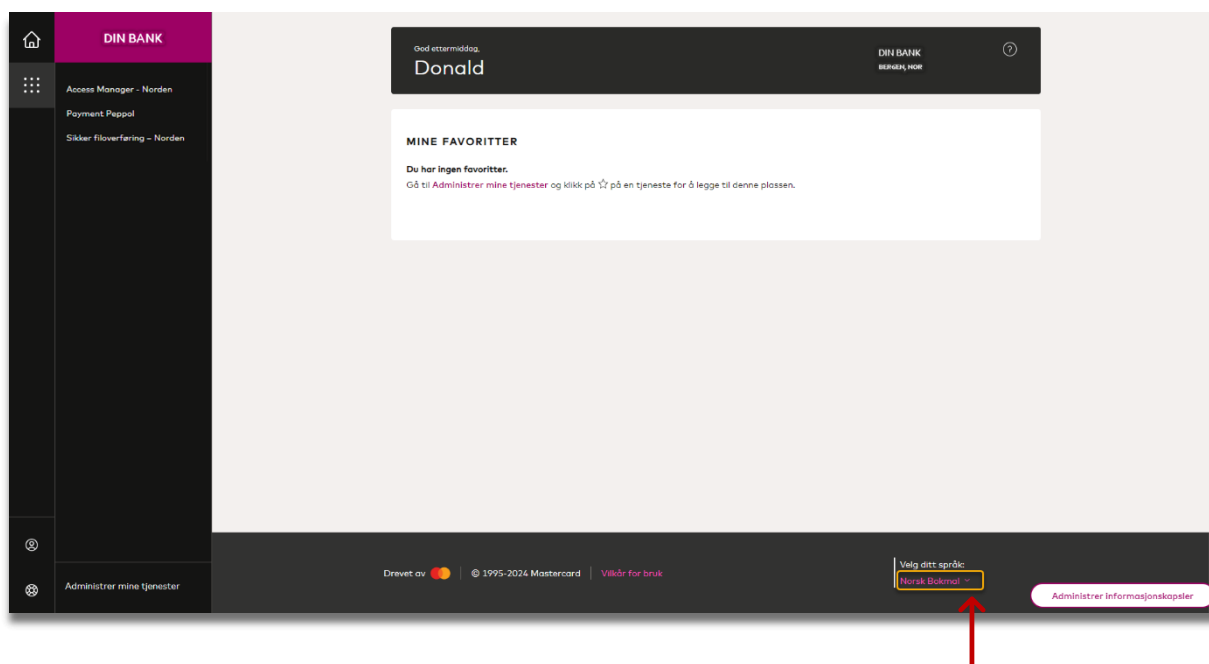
DIN BANK

Access Manager - Norden

Payment Peppol

Sikker filoverføring – Norden

Administrer mine tjenester

God ettermiddag,

Donald

DIN BANK
BERGEN, NOR

MINE FAVORITTER

Du har ingen favoritter.

Gå til Administrer mine tjenester og klikk på ☆ på en tjeneste for å legge til denne plassen.

Drevet av | © 1995-2024 Mastercard | Vilkår for bruk

Velg ditt språk:

Norsk Bokmål

Administrer informasjonskapsler